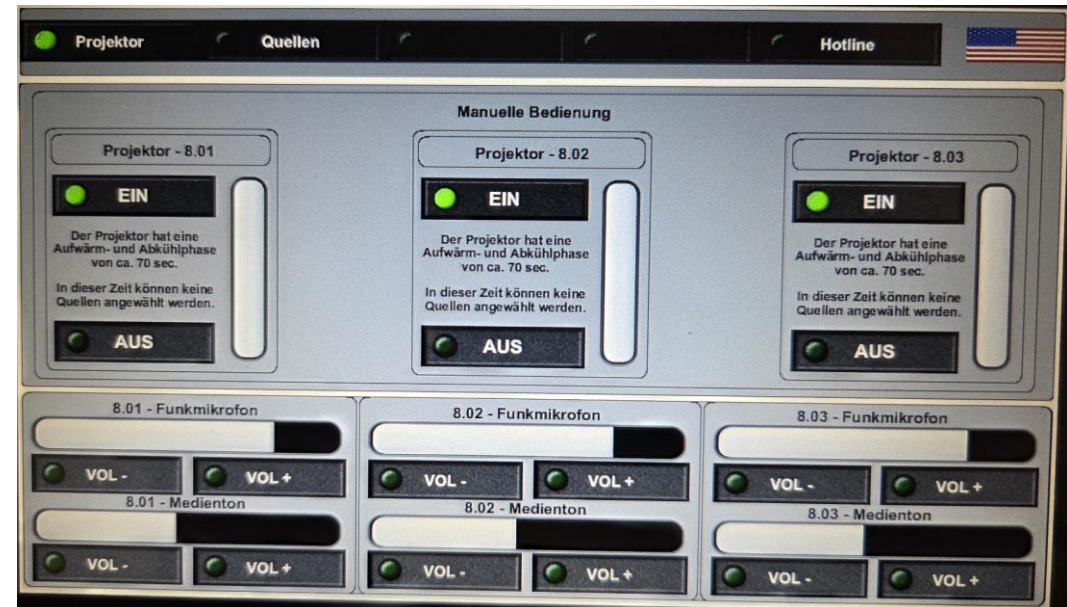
Projektor
Quellen
Hotline

Manuelle Bedienung

Projektor - 8.01
EIN
Der Projektor hat eine Aufwärm- und Abkühlphase von ca. 70 sec.

In dieser Zeit können keine Quellen angewählt werden.
AUS

Projektor - 8.02
EIN
Der Projektor hat eine Aufwärm- und Abkühlphase von ca. 70 sec.

In dieser Zeit können keine Quellen angewählt werden.
AUS

Projektor - 8.03
EIN
Der Projektor hat eine Aufwärm- und Abkühlphase von ca. 70 sec.

In dieser Zeit können keine Quellen angewählt werden.
AUS

8.01 - Funkmikrofon
VOL -
VOL +
8.01 - Medienton
VOL -
VOL +

8.02 - Funkmikrofon
VOL -
VOL +
8.02 - Medienton
VOL -
VOL +

8.03 - Funkmikrofon
VOL -
VOL +
8.03 - Medienton
VOL -
VOL +